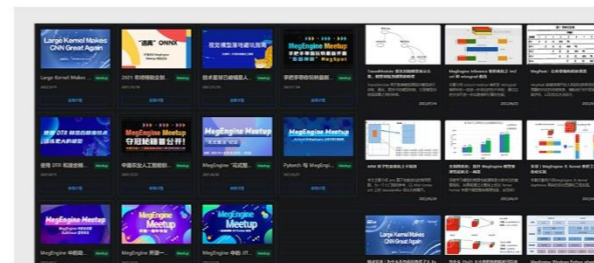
Large Kernel Makes CNN Great Again

Large Kernel Maker...

2021 年经典论文...

技术直播回顾...

MegEngine Meetup

MegEngine Meetup

旷视开源 ONNX

MegEngine Meetup

MegEngine Meetup

MegEngine Meetup

MegEngine Meetup

MegEngine Meetup

Large Kernel Makes CNN Great Again

MegEngine Inference 卷积优化

MegEngine Meetup

使用 DTR 训练...

MegEngine "训练..."

Pytorch 与 MegEngine...

MegEngine 中...

MegEngine 开源...

MegEngine 中的...

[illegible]